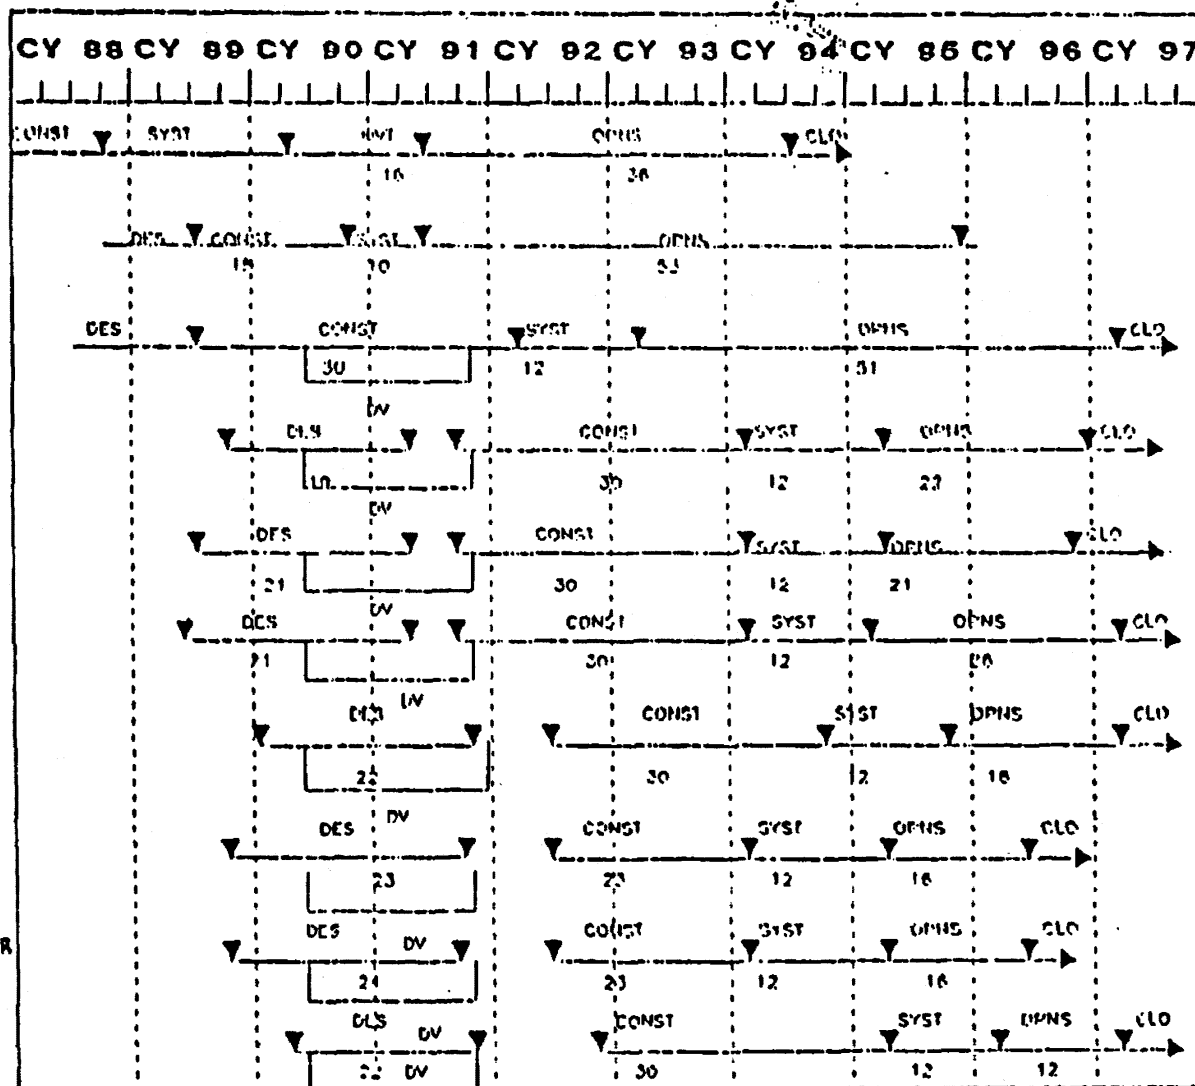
CY 88 CY 89 CY 90 CY 91 CY 92 CY 93 CY 94 CY 95 CY 96 CY 97

CONST SYST INT OPNS CLO
16 36

DES CONST SYST OPNS
15 10 53

DES CONST SYST OPNS CLO
30 12 51
DV

DES CONST SYST OPNS CLO
LN 30 12 23
DV

DES CONST SYST OPNS CLO
21 30 12 21
DV

DES CONST SYST OPNS CLO
21 30 12 20
DV

DES DV CONST SYST OPNS CLO
22 30 12 18

DES DV CONST SYST OPNS CLO
23 23 12 16

DES DV CONST SYST OPNS CLO
24 23 12 16

DES DV CONST SYST OPNS CLO
22 DV 30 12 12

R